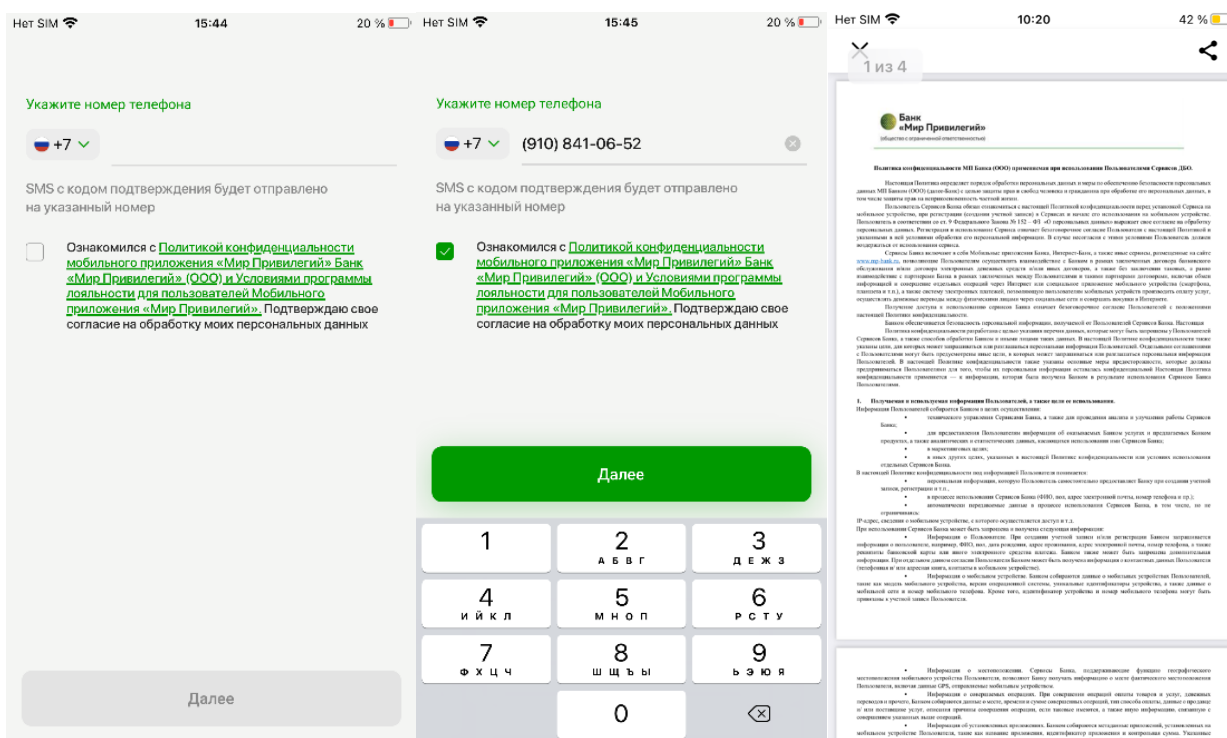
Нет SIM 15:44 20 %

Укажите номер телефона

+7

SMS с кодом подтверждения будет отправлено на указанный номер

Ознакомился с Политикой конфиденциальности мобильного приложения «Мир Привилегий» Банк «Мир Привилегий» (ООО) и Условиями программы лояльности для пользователей Мобильного приложения «Мир Привилегий». Подтверждаю свое согласие на обработку моих персональных данных

Далее

Нет SIM 15:45 20 %

Укажите номер телефона

+7 (910) 841-06-52

SMS с кодом подтверждения будет отправлено на указанный номер

Ознакомился с Политикой конфиденциальности мобильного приложения «Мир Привилегий» Банк «Мир Привилегий» (ООО) и Условиями программы лояльности для пользователей Мобильного приложения «Мир Привилегий». Подтверждаю свое согласие на обработку моих персональных данных

Далее

| 1 | 2 АБВГ | 3 ДЕЖЗ |
|---|---|---|
| 4 ИЙКЛ | 5 МНОП | 6 РСТУ |
| 7 ФХЦЧ | 8 ШЩЪЫ | 9 ЬЭЮЯ |
| | 0 | |

Нет SIM 10:20 42 %

1 из 4

Банк «Мир Привилегий» (общество с ограниченной ответственностью)

Политика конфиденциальности МП Банка (ООО) применяемая при использовании Пользователем Сервисов ДБО.

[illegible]

1. Получаемая и используемая информация Пользователей, а также цели ее использования.

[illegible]